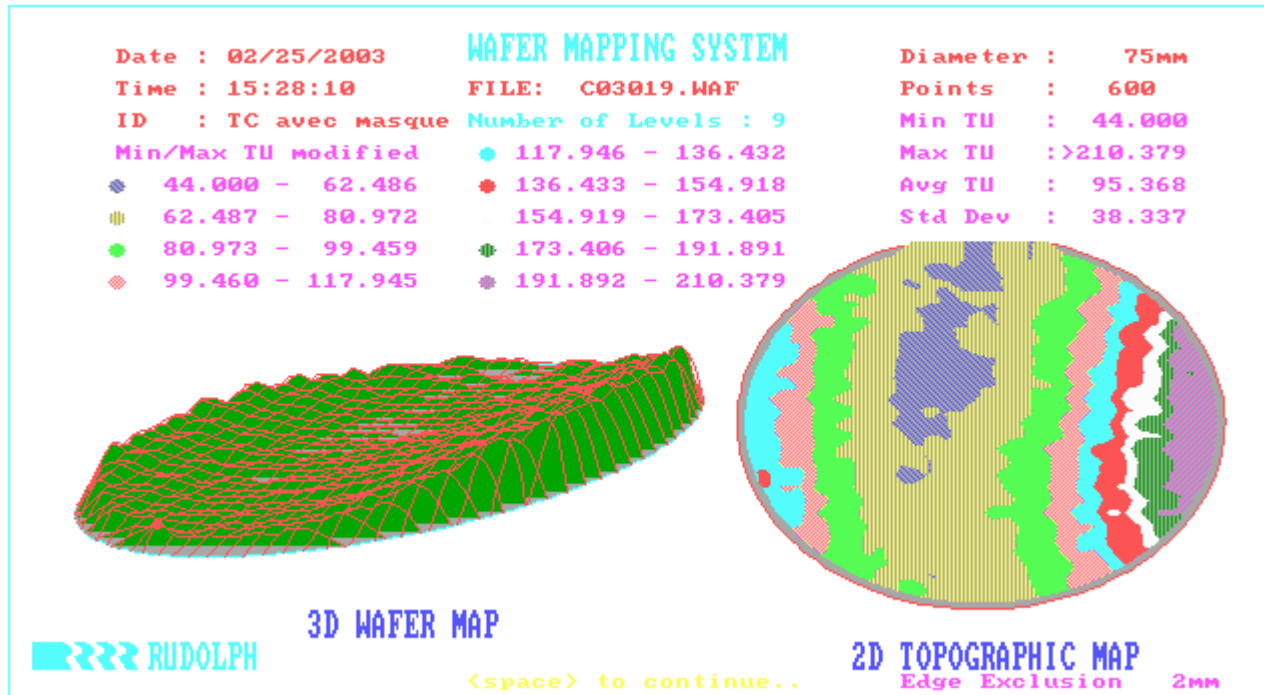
Date : 02/25/2003
Time : 15:28:10
ID : TC avec masque
Min/Max TU modified

WAFER MAPPING SYSTEM
FILE: C03019.WAF
Number of Levels : 9

Diameter : 75mm
Points : 600
Min TU : 44.000
Max TU :>210.379
Avg TU : 95.368
Std Dev : 38.337

44.000 - 62.486
62.487 - 80.972
80.973 - 99.459
99.460 - 117.945
117.946 - 136.432
136.433 - 154.918
154.919 - 173.405
173.406 - 191.891
191.892 - 210.379

3D WAFER MAP

RUDOLPH

2D TOPOGRAPHIC MAP

<space> to continue..

Edge Exclusion 2mm